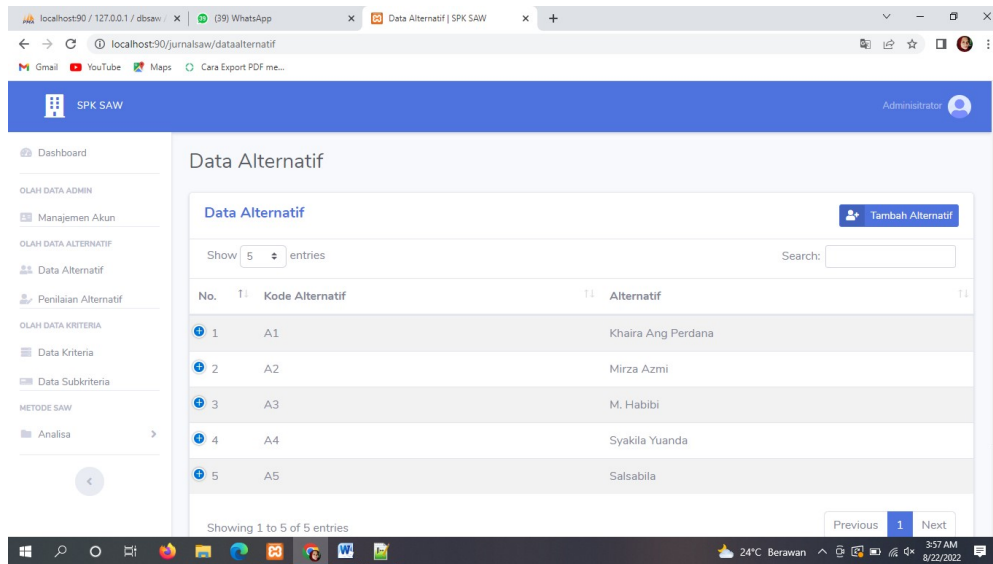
localhost:90 / 127.0.0.1 / dbsaw / × (39) WhatsApp × Data Alternatif | SPK SAW × +

localhost:90/jurnalsaw/dataalternatif

Gmail YouTube Maps Cara Export PDF me...

SPK SAW

Adminisitrator

Dashboard

OLAH DATA ADMIN

Manajemen Akun

OLAH DATA ALTERNATIF

Data Alternatif

Penilaian Alternatif

OLAH DATA KRITERIA

Data Kriteria

Data Subkriteria

METODE SAW

Analisa

Data Alternatif

Data Alternatif

Tambah Alternatif

Show 5 entries

Search:

| No. | Kode Alternatif | Alternatif |
|---|---|---|
| 1 | A1 | Khaira Ang Perdana |
| 2 | A2 | Mirza Azmi |
| 3 | A3 | M. Habibi |
| 4 | A4 | Syakila Yuanda |
| 5 | A5 | Salsabila |

Showing 1 to 5 of 5 entries

Previous 1 Next

24°C Berawan 3:57 AM 8/22/2022